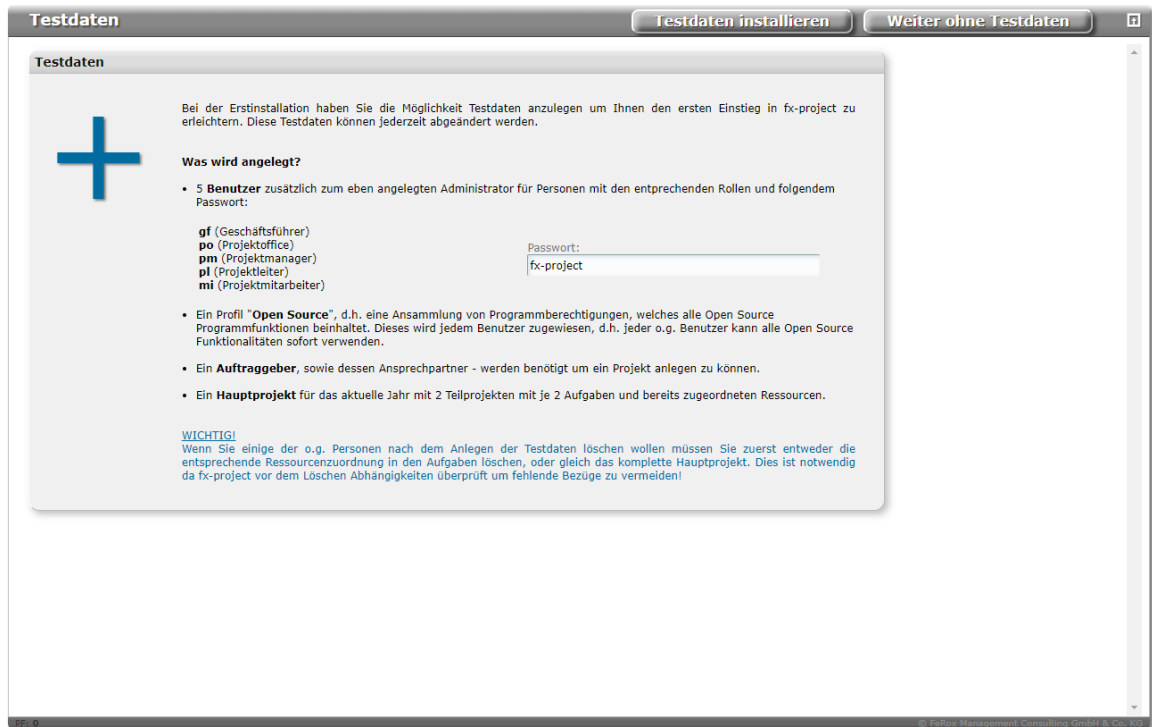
Testdaten

Testdaten installieren

Weiter ohne Testdaten

Testdaten

Bei der Erstinstallation haben Sie die Möglichkeit Testdaten anzulegen um Ihnen den ersten Einstieg in fx-project zu erleichtern. Diese Testdaten können jederzeit abgeändert werden.

Was wird angelegt?

• 5 Benutzer zusätzlich zum eben angelegten Administrator für Personen mit den entprechenden Rollen und folgendem Passwort:

gf (Geschäftsführer)
po (Projektoffice)
pm (Projektmanager)
pl (Projektleiter)
mi (Projektmitarbeiter)

Passwort:
fx-project

• Ein Profil "Open Source", d.h. eine Ansammlung von Programmberechtigungen, welches alle Open Source Programmfunktionen beinhaltet. Dieses wird jedem Benutzer zugewiesen, d.h. jeder o.g. Benutzer kann alle Open Source Funktionalitäten sofort verwenden.

• Ein Auftraggeber, sowie dessen Ansprechpartner - werden benötigt um ein Projekt anlegen zu können.

• Ein Hauptprojekt für das aktuelle Jahr mit 2 Teilprojekten mit je 2 Aufgaben und bereits zugeordneten Ressourcen.

WICHTIG!
Wenn Sie einige der o.g. Personen nach dem Anlegen der Testdaten löschen wollen müssen Sie zuerst entweder die entsprechende Ressourcenzuordnung in den Aufgaben löschen, oder gleich das komplette Hauptprojekt. Dies ist notwendig da fx-project vor dem Löschen Abhängigkeiten überprüft um fehlende Bezüge zu vermeiden!

PF: 0

© FeRos Management Consulting GmbH & Co. KG